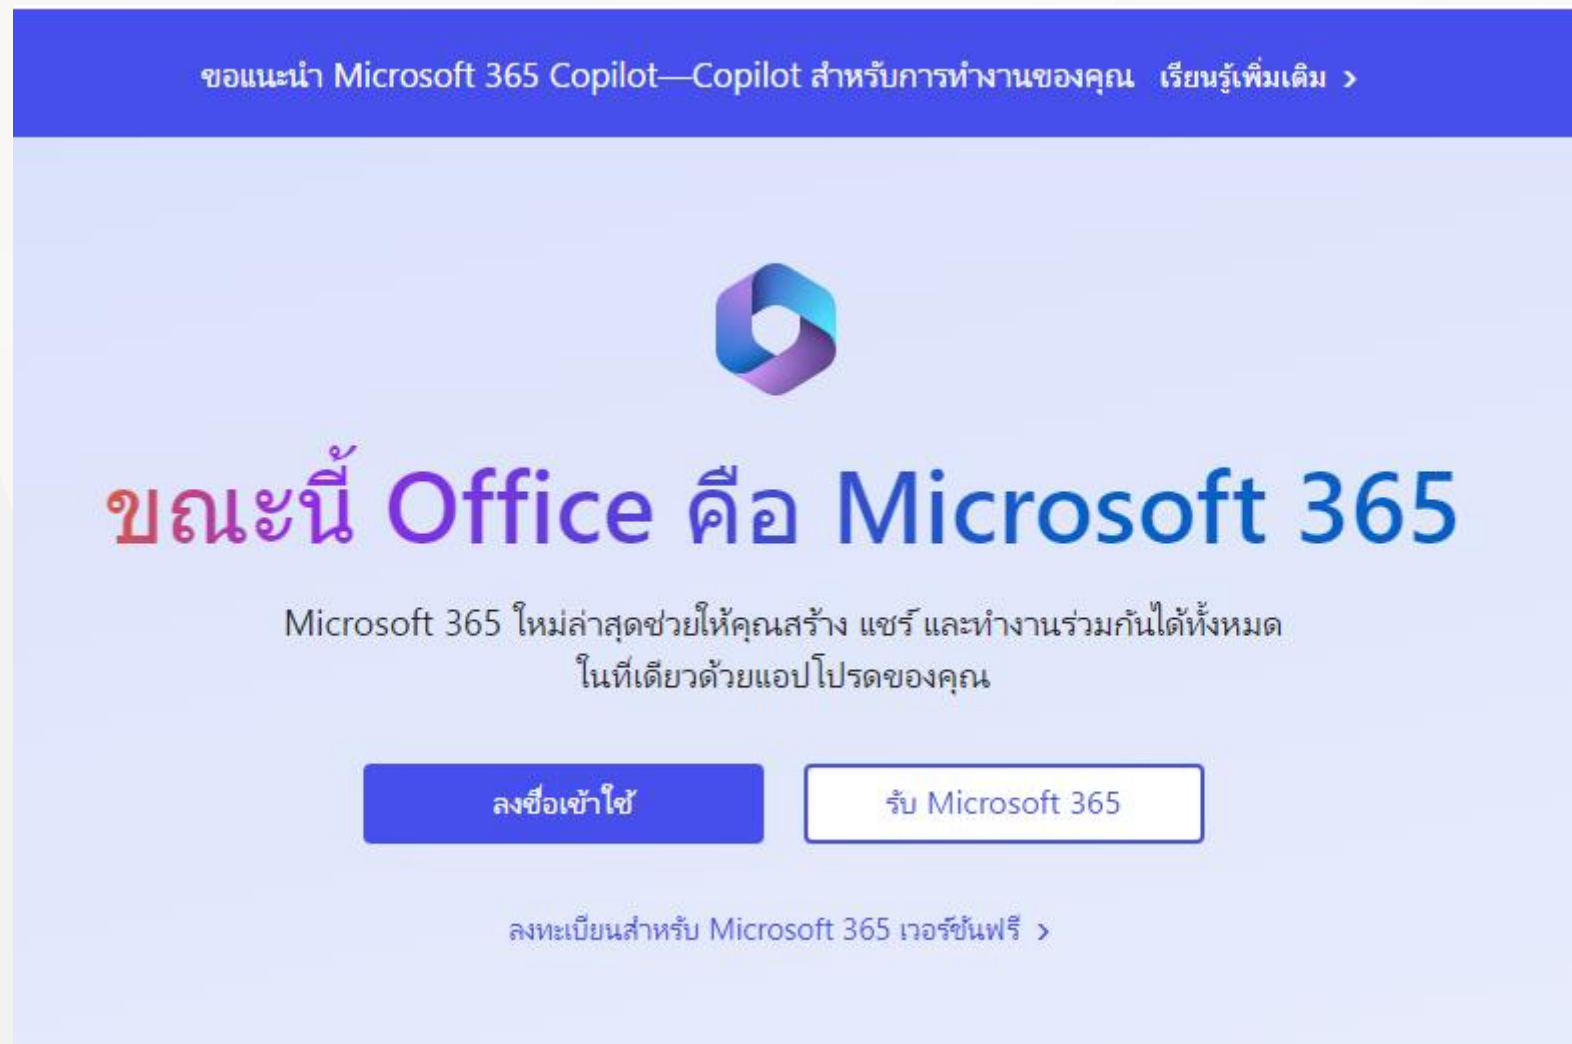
ขอแนะนำ Microsoft 365 Copilot—Copilot สำหรับการทำงานของคุณ เรียนรู้เพิ่มเติม >

ขณะนี้ Office คือ Microsoft 365

Microsoft 365 ใหม่ล่าสุดช่วยให้คุณสร้าง แชร์ และทำงานร่วมกันได้ทั้งหมด ในที่เดียวด้วยแอปโปรดของคุณ

ลงชื่อเข้าใช้

รับ Microsoft 365

ลงทะเบียนสำหรับ Microsoft 365 เวอร์ชันฟรี >